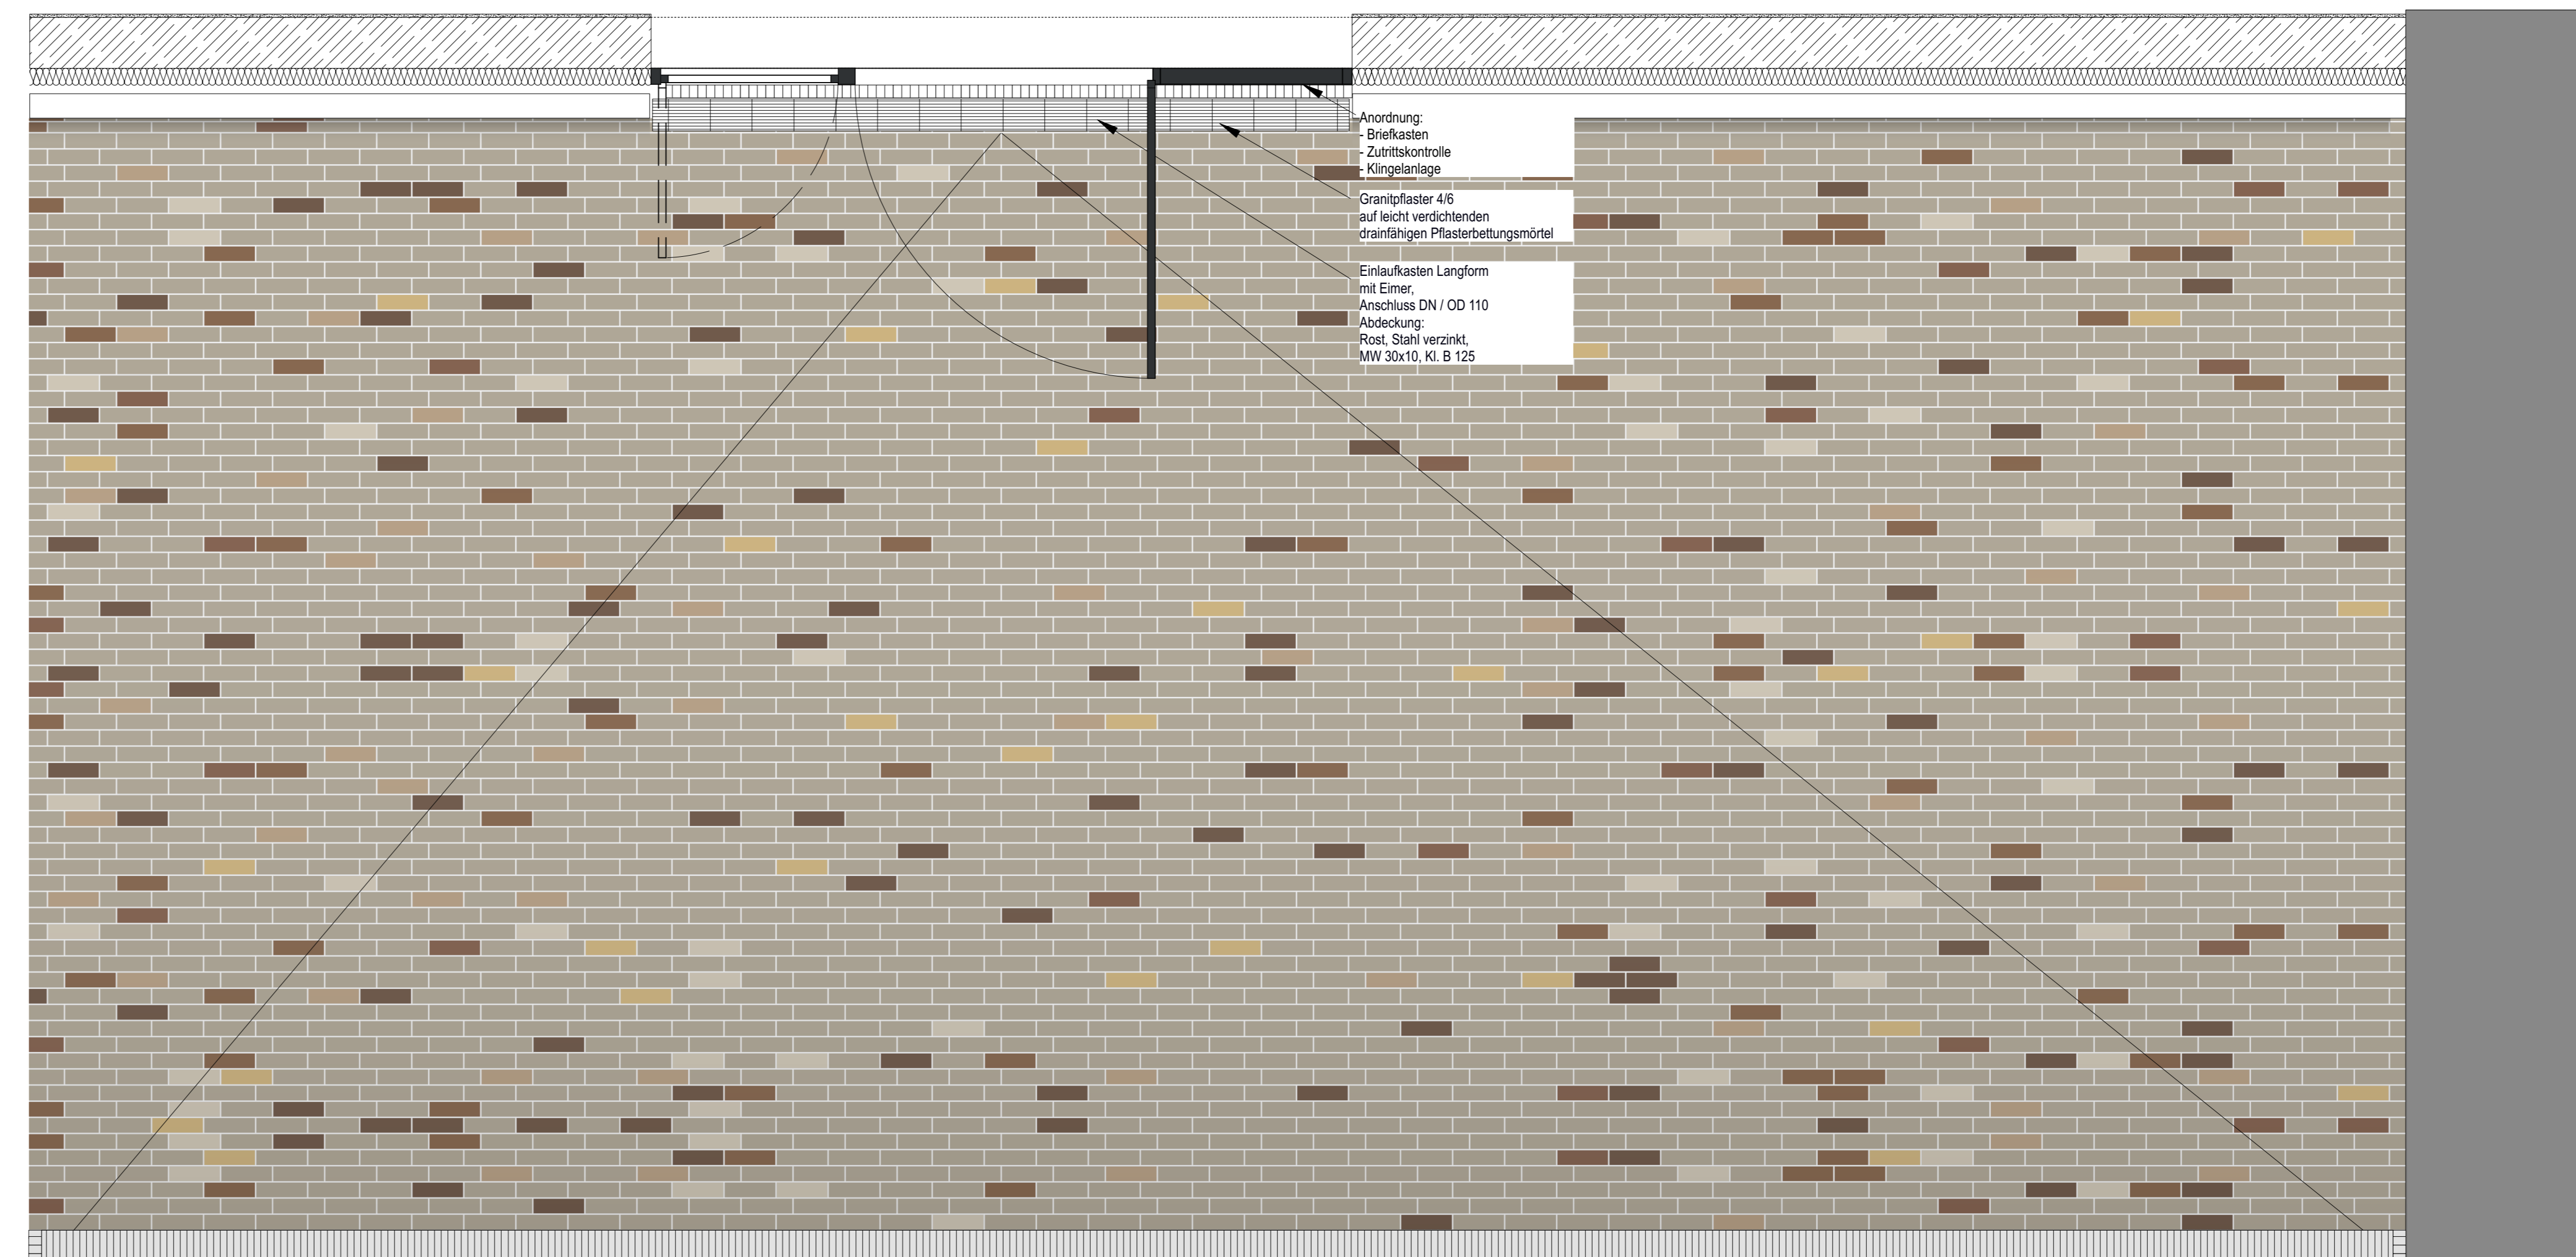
Anordnung:
- Briefkasten
- Zutrittskontrolle
- Klingelanlage

Granitpflaster 4/6
auf leicht verdichtenden
drainfähigen Pflasterbettungsmörtel

Einlaufkasten Langform
mit Eimer,
Anschluss DN / OD 110
Abdeckung:
Rost, Stahl verzinkt,
MW 30x10, Kl. B 125